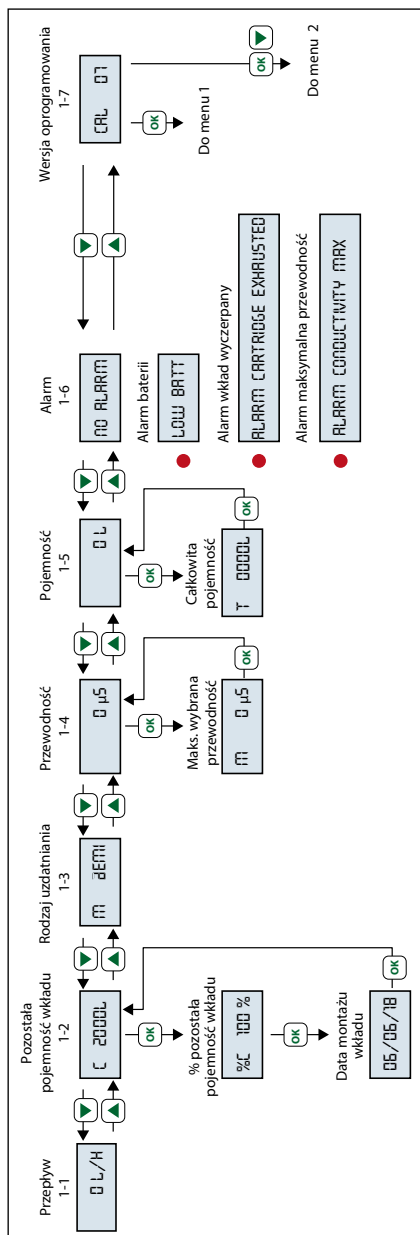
Przepływ
1-1
0 L/H

Pozostała pojemność wkładu
1-2
C 2000L

% pozostała pojemność wkładu
%C 100 %

Data montażu wkładu
06/06/18

Rodzaj uzdatniania
1-3
m DEMI

Przewodność
1-4
0 µS

Maks. wybrana przewodność
m 0 µS

Pojemność
1-5
0 L

Całkowita pojemność
T 0000L

Alarm
1-6
NO ALARM

Alarm baterii
LOW BATT

Alarm wkład wyczerpany
ALARM CARTRIDGE EXHAUSTED

Alarm maksymalna przewodność
ALARM CONDUCTIVITY MAX

Wersja oprogramowania
1-7
CAL 01

OK
Do menu 1

OK
Do menu 2